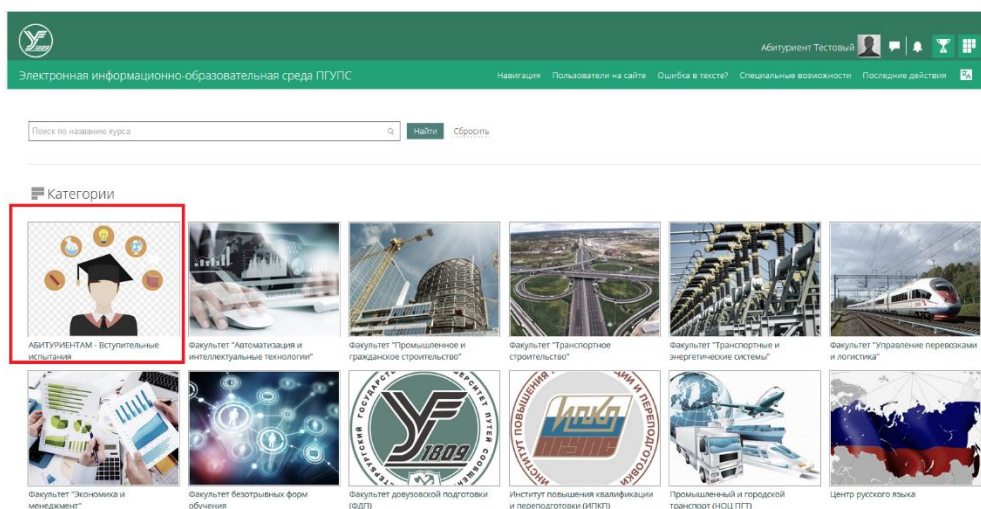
Абитуриент Тестовый

Электронная информационно-образовательная среда ПГУПС

Навигация Пользователи на сайте Ошибка в тексте? Специальные возможности Последние действия

Поиск по названию курса

Найти Сбросить

Категории

АБИТУРИЕНТАМ - Вступительные испытания

Факультет "Автоматизация и интеллектуальные технологии"

Факультет "Промышленное и гражданское строительство"

Факультет "Транспортное строительство"

Факультет "Транспортные и энергетические системы"

Факультет "Управление перевозками и логистика"

Факультет "Экономика и менеджмент"

Факультет безотрывных форм обучения

Факультет довузовской подготовки (ФДП)

Институт повышения квалификации и переподготовки (ИПКП)

Промышленный и городской транспорт (НОЦ ПГТ)

Центр русского языка